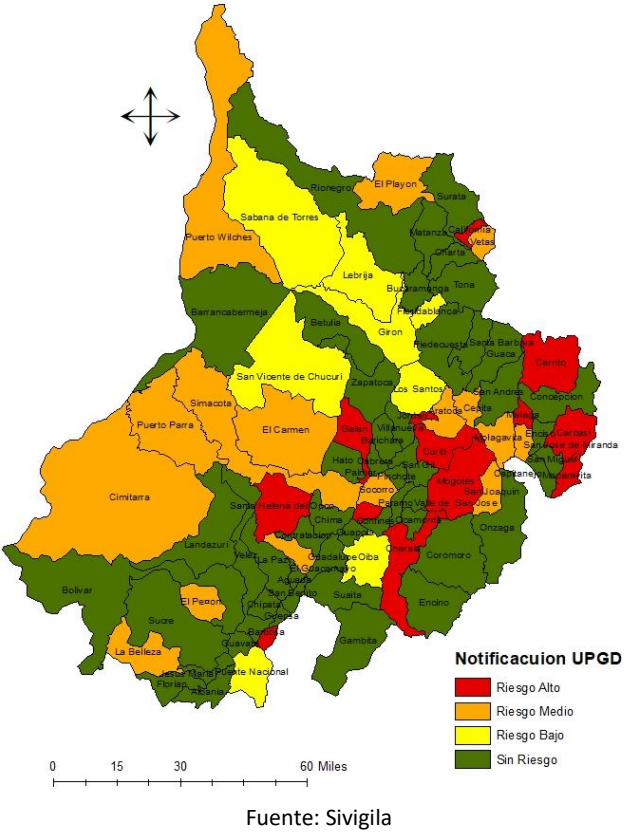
El Playon
Surata
Rionegro
Matanza
California
Vetas
Charta
Sabana de Torres
Puerto Wilches
Lebrija
Bucaramanga
Tona
Floridablanca
Barrancabermeja
Betulia
Giron
Piedecuesta
Santa Barbara
Guaca
Cerrito
San Vicente de Chucuri
Zapatoca
Los Santos
San Andres
Concepcion
Simacota
Curiti
Aratoca
Cepita
Malaga
Enciso
Carcasi
San Jose de Miranda
Puerto Parra
El Carmen
Galan
Villanueva
Barichara
Jordan
Molagavita
Capitanejo
San Miguel
Macaravita
Hato
Cabrera
Palmas
Pinchote
San Gil
Mogotes
San Joaquin
San Jose
Cimitarra
Santa Helena del Opon
Socorro
Paramo
Valle de San Jose
Chima
Confines
Ocamonte
Onzaga
Contratacion
Guapota
Charala
Coromoro
Landazuri
Velez
La Paz
Guadalupe
Oiba
El Guacamayo
Aguada
San Benito
Suaita
Bolivar
Chipata
Guepsa
Encino
El Peñon
Sucre
Barbosa
Guavata
Gambita
La Belleza
Jesus Maria
Florian
Puente Nacional
Albania
Notificacuion UPGD
Riesgo Alto
Riesgo Medio
Riesgo Bajo
Sin Riesgo
0 15 30 60 Miles
Fuente: Sivigila